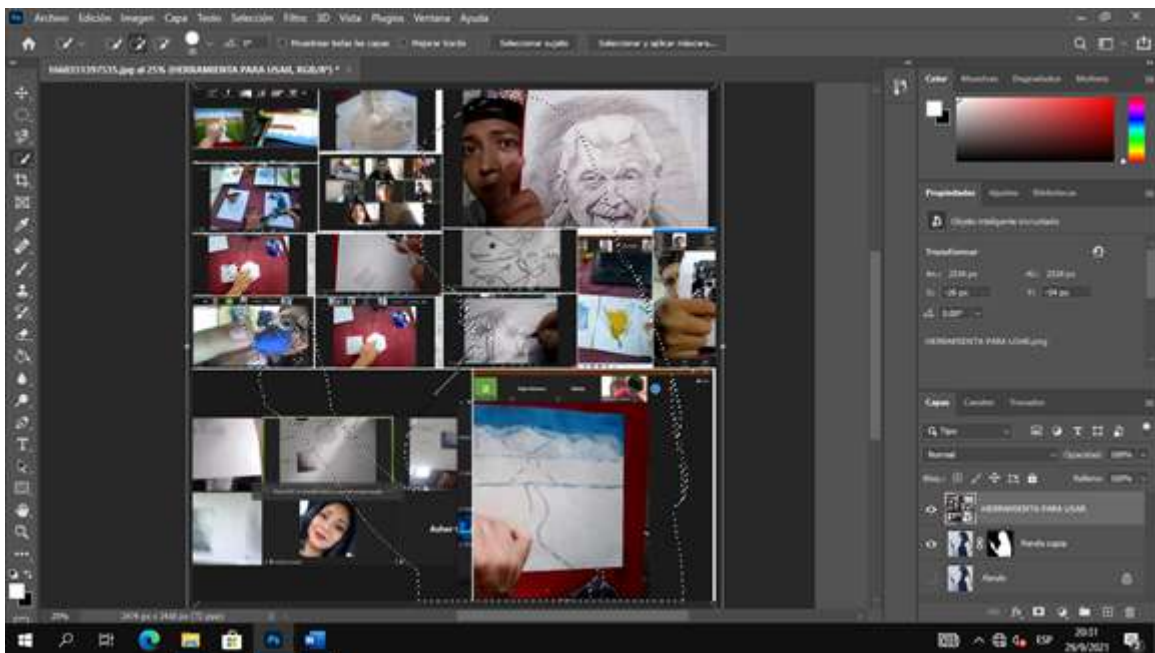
Archivo Edición Imagen Capa Texto Selección Filtro 3D Vista Plugins Ventana Ayuda

Muestrear todas las capas Mejorar borde Seleccionar sujeto Seleccionar y aplicar máscara...

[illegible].jpg al 25% (HERRAMIENTA PARA USAR, RGB/8*) *

Color Muestras Degradados Motivos

Propiedades Ajustes Bibliotecas

Objeto inteligente incrustado

Transformar

An: 2338 px Al: 2338 px

X: -26 px Y: -34 px

0,00°

HERRAMIENTA PARA USAR.png

Capas Canales Trazados

Tipo

Normal Opacidad: 100%

Bloq.: Relleno: 100%

HERRAMIENTA PARA USAR

Fondo copia

Fondo

25% 2474 px x 2448 px (72 ppp)

ESP 20:51 29/9/2021